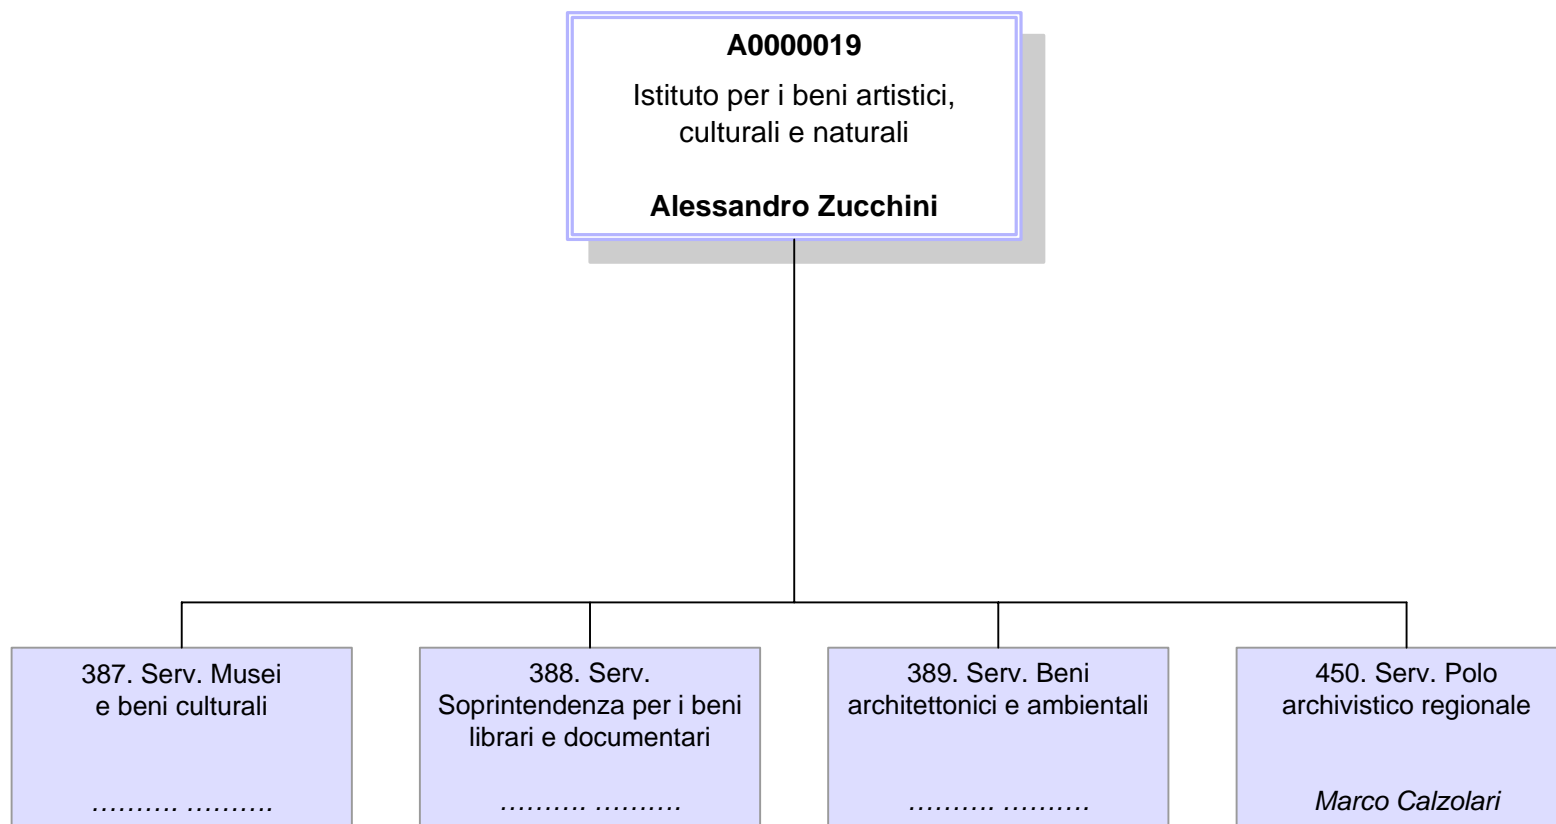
**A0000019**

Istituto per i beni artistici, culturali e naturali

**Alessandro Zucchini**

387. Serv. Musei e beni culturali

………. ……….

388. Serv. Soprintendenza per i beni librari e documentari

………. ……….

389. Serv. Beni architettonici e ambientali

………. ……….

450. Serv. Polo archivistico regionale

*Marco Calzolari*